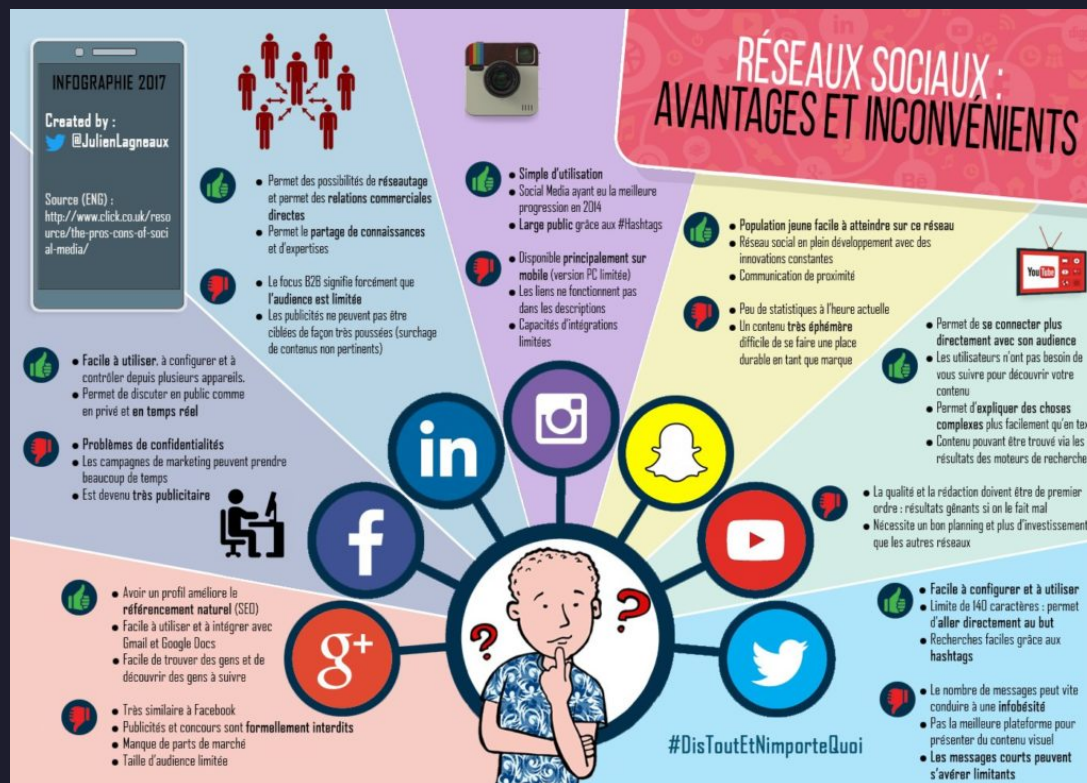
RÉSEAUX SOCIAUX : AVANTAGES ET INCONVÉNIENTS

INFOGRAPHIE 2017

Created by : @JulienLagneaux

Source (ENG) : http://www.click.co.uk/resource/the-pros-cons-of-social-media/

• Permet des possibilités de réseautage et permet des relations commerciales directes
• Permet le partage de connaissances et d'expertises

• Le focus B2B signifie forcément que l'audience est limitée
• Les publicités ne peuvent pas être ciblées de façon très poussées (surchage de contenus non pertinents)

• Simple d'utilisation
• Social Media ayant eu la meilleure progression en 2014
• Large public grâce aux #Hashtags

• Disponible principalement sur mobile (version PC limitée)
• Les liens ne fonctionnent pas dans les descriptions
• Capacités d'intégrations limitées

• Population jeune facile à atteindre sur ce réseau
• Réseau social en plein développement avec des innovations constantes
• Communication de proximité

• Peu de statistiques à l'heure actuelle
• Un contenu très éphémère difficile de se faire une place durable en tant que marque

YouTube

• Permet de se connecter plus directement avec son audience
• Les utilisateurs n'ont pas besoin de vous suivre pour découvrir votre contenu
• Permet d'expliquer des choses complexes plus facilement qu'en tex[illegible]
• Contenu pouvant être trouvé via les résultats des moteurs de recherche

• La qualité et la rédaction doivent être de premier ordre : résultats gênants si on le fait mal
• Nécessite un bon planning et plus d'investissement que les autres réseaux

• Facile à utiliser, à configurer et à contrôler depuis plusieurs appareils.
• Permet de discuter en public comme en privé et en temps réel

• Problèmes de confidentialités
• Les campagnes de marketing peuvent prendre beaucoup de temps
• Est devenu très publicitaire

• Avoir un profil améliore le référencement naturel (SEO)
• Facile à utiliser et à intégrer avec Gmail et Google Docs
• Facile de trouver des gens et de découvrir des gens à suivre

• Très similaire à Facebook
• Publicités et concours sont formellement interdits
• Manque de parts de marché
• Taille d'audience limitée

• Facile à configurer et à utiliser
• Limite de 140 caractères : permet d'aller directement au but
• Recherches faciles grâce aux hashtags

• Le nombre de messages peut vite conduire à une infobésité
• Pas la meilleure plateforme pour présenter du contenu visuel
• Les messages courts peuvent s'avérer limitants

#DisToutEtNimporteQuoi